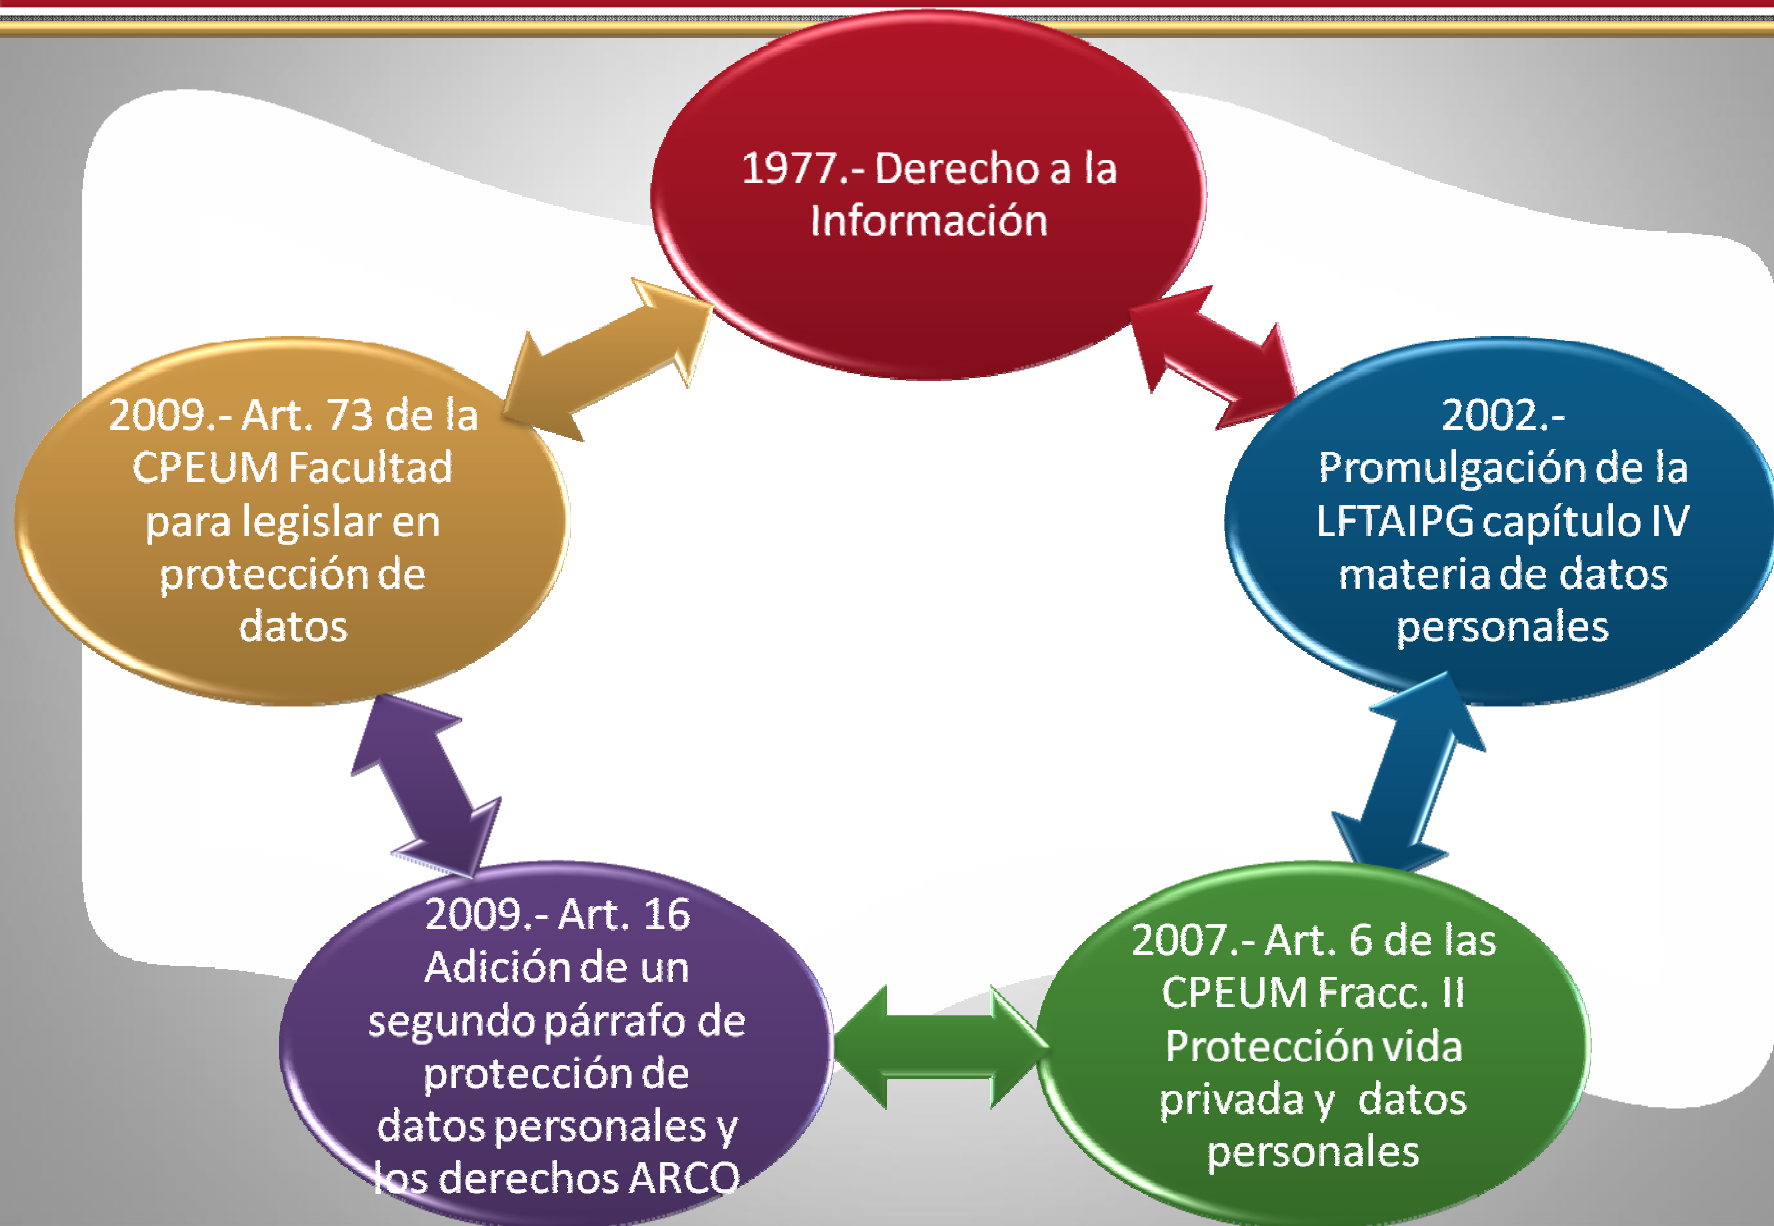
1977.- Derecho a la Información

2002.- Promulgación de la LFTAIPG capítulo IV materia de datos personales

2007.- Art. 6 de las CPEUM Fracc. II Protección vida privada y datos personales

2009.- Art. 16 Adición de un segundo párrafo de protección de datos personales y los derechos ARCO

2009.- Art. 73 de la CPEUM Facultad para legislar en protección de datos